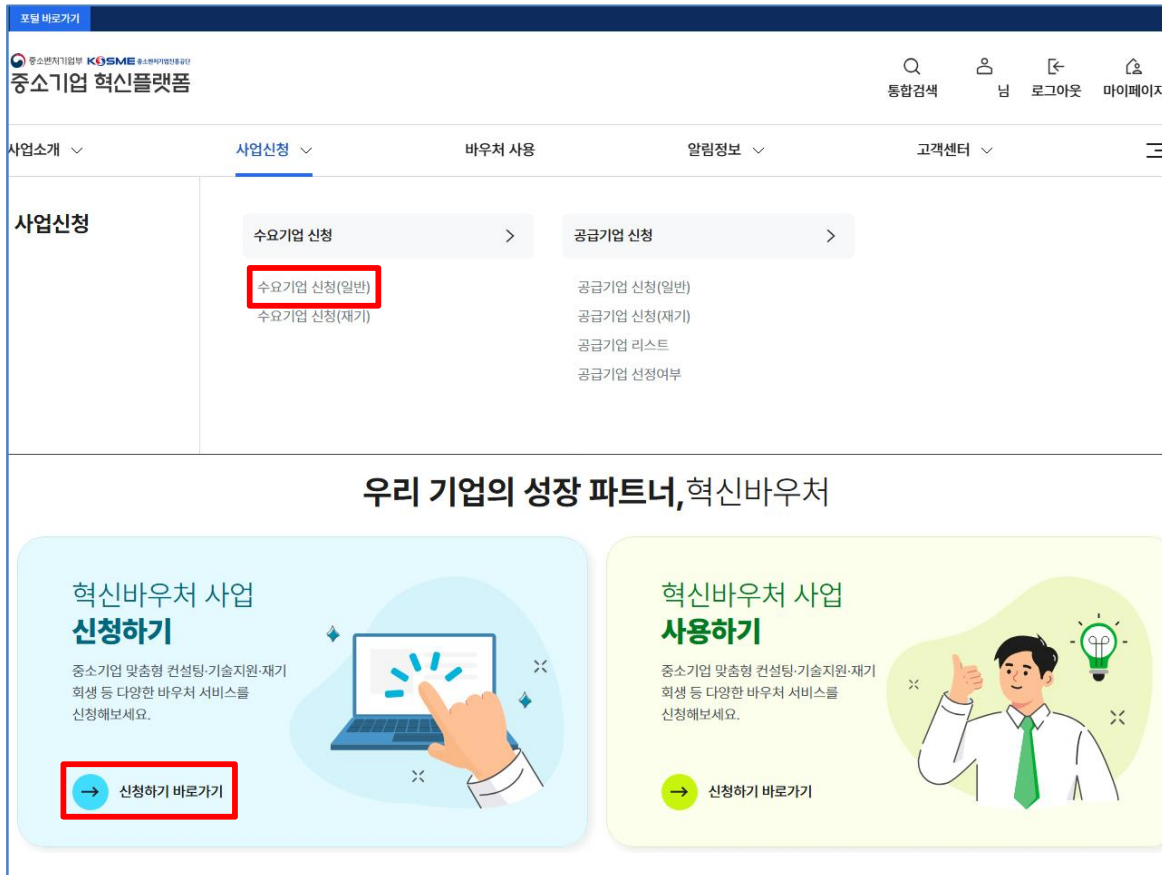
포털 바로가기

중소벤처기업부 KOSME 중소벤처기업진흥공단
중소기업 혁신플랫폼

통합검색
님
로그아웃
마이페이지

사업소개
사업신청
바우처 사용
알림정보
고객센터

사업신청

수요기업 신청
수요기업 신청(일반)
수요기업 신청(재기)

공급기업 신청
공급기업 신청(일반)
공급기업 신청(재기)
공급기업 리스트
공급기업 선정여부

우리 기업의 성장 파트너, 혁신바우처

혁신바우처 사업
신청하기
중소기업 맞춤형 컨설팅·기술지원·재기 회생 등 다양한 바우처 서비스를 신청해보세요.
신청하기 바로가기

혁신바우처 사업
사용하기
중소기업 맞춤형 컨설팅·기술지원·재기 회생 등 다양한 바우처 서비스를 신청해보세요.
신청하기 바로가기